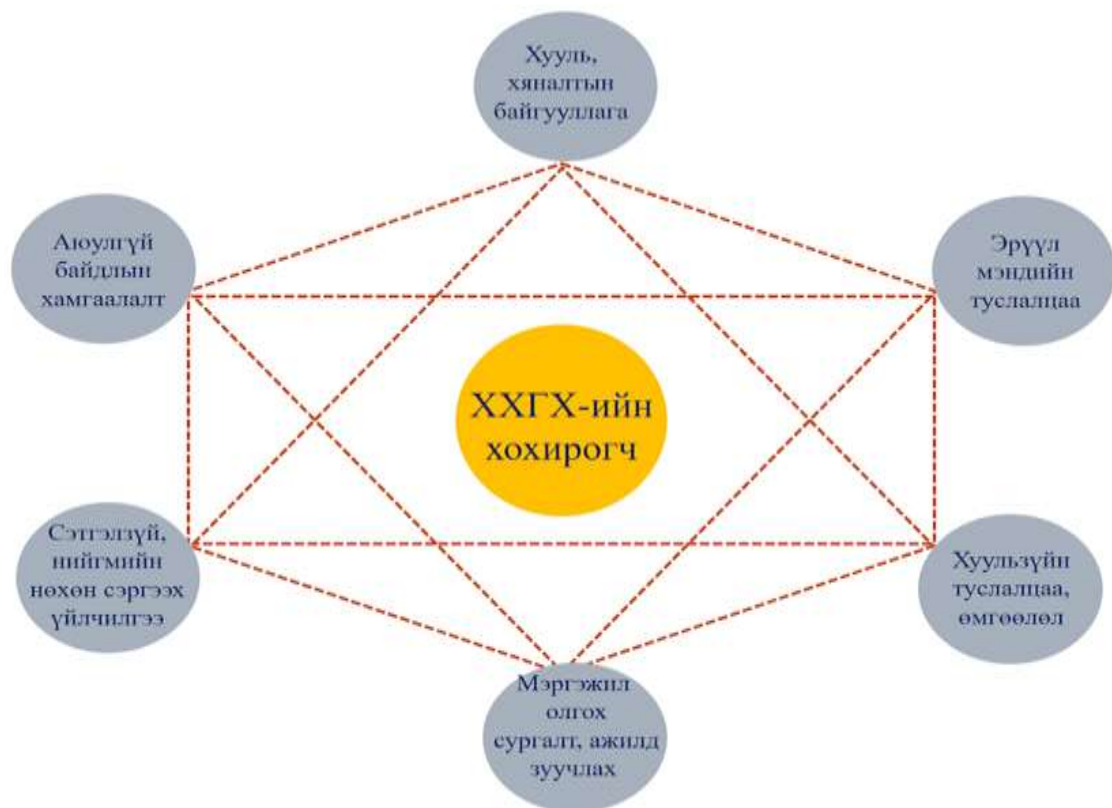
Хууль, хяналтын байгууллага

Аюулгүй байдлын хамгаалалт

Эрүүл мэндийн тусламж

ХХГХ-ийн хохирогч

Сэтгэлзүй, нийгмийн нөхөн сэргээх үйлчилгээ

Хуульзүйн туслалцаа, өмгөөлөл

Мэргэжил олгох сургалт, ажилд зуучлах